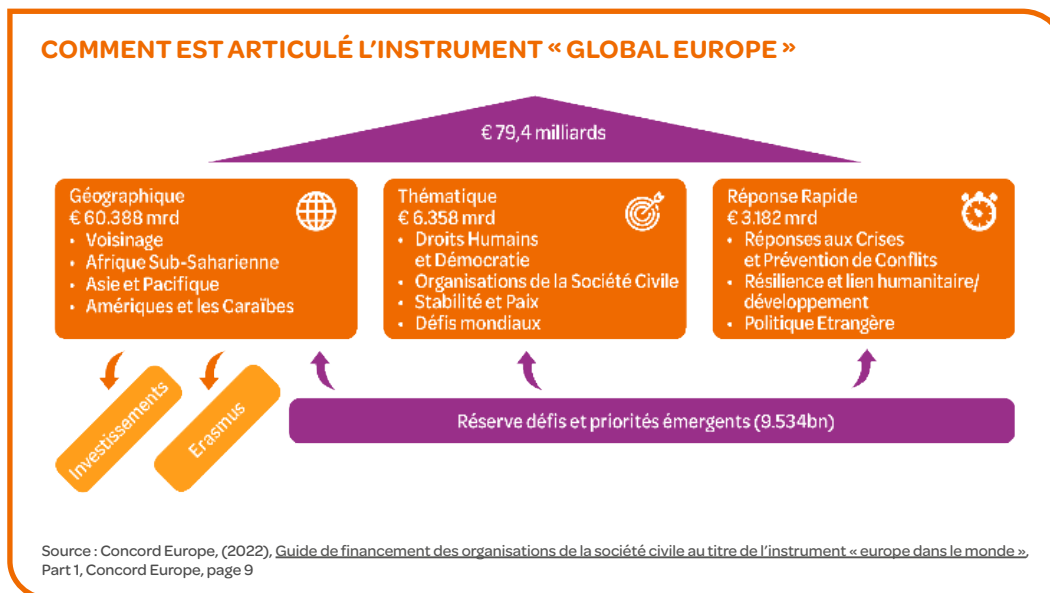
COMMENT EST ARTICULÉ L'INSTRUMENT « GLOBAL EUROPE »

€ 79,4 milliards

Géographique
€ 60.388 mrd
• Voisinage
• Afrique Sub-Saharienne
• Asie et Pacifique
• Amériques et les Caraïbes

Thématique
€ 6.358 mrd
• Droits Humains et Démocratie
• Organisations de la Société Civile
• Stabilité et Paix
• Défis mondiaux

Réponse Rapide
€ 3.182 mrd
• Réponses aux Crises et Prévention de Conflits
• Résilience et lien humanitaire/ développement
• Politique Etrangère

Investissements

Erasmus

Réserve défis et priorités émergents (9.534bn)

Source : Concord Europe, (2022), Guide de financement des organisations de la société civile au titre de l'instrument « europe dans le monde », Part 1, Concord Europe, page 9